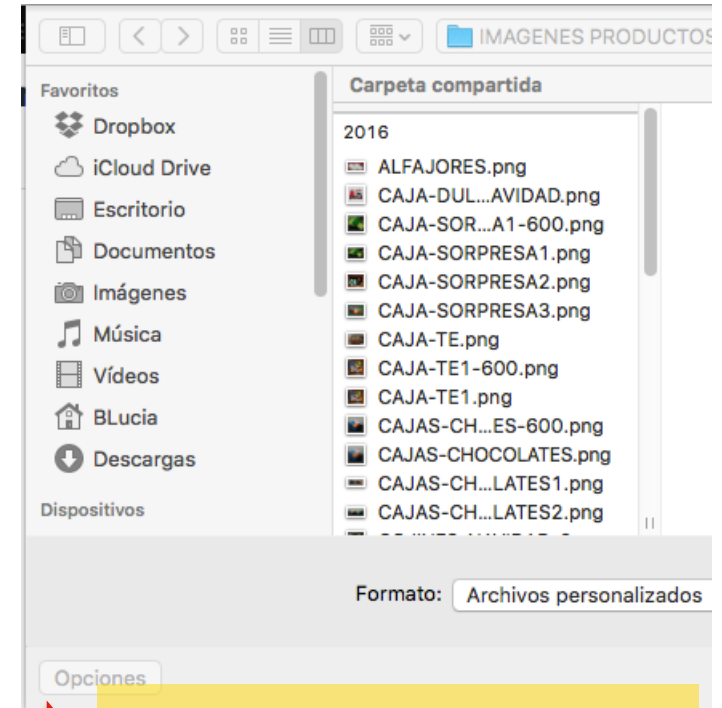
IMAGENES PRODUCTOS

Favoritos
Dropbox
iCloud Drive
Escritorio
Documentos
Imágenes
Música
Vídeos
BLucia
Descargas
Dispositivos

Carpeta compartida
2016
ALFAJORES.png
CAJA-DUL...AVIDAD.png
CAJA-SOR...A1-600.png
CAJA-SORPRESA1.png
CAJA-SORPRESA2.png
CAJA-SORPRESA3.png
CAJA-TE.png
CAJA-TE1-600.png
CAJA-TE1.png
CAJAS-CH...ES-600.png
CAJAS-CHOCOLATES.png
CAJAS-CH...LATES1.png
CAJAS-CH...LATES2.png
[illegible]

Formato: Archivos personalizados

Opciones